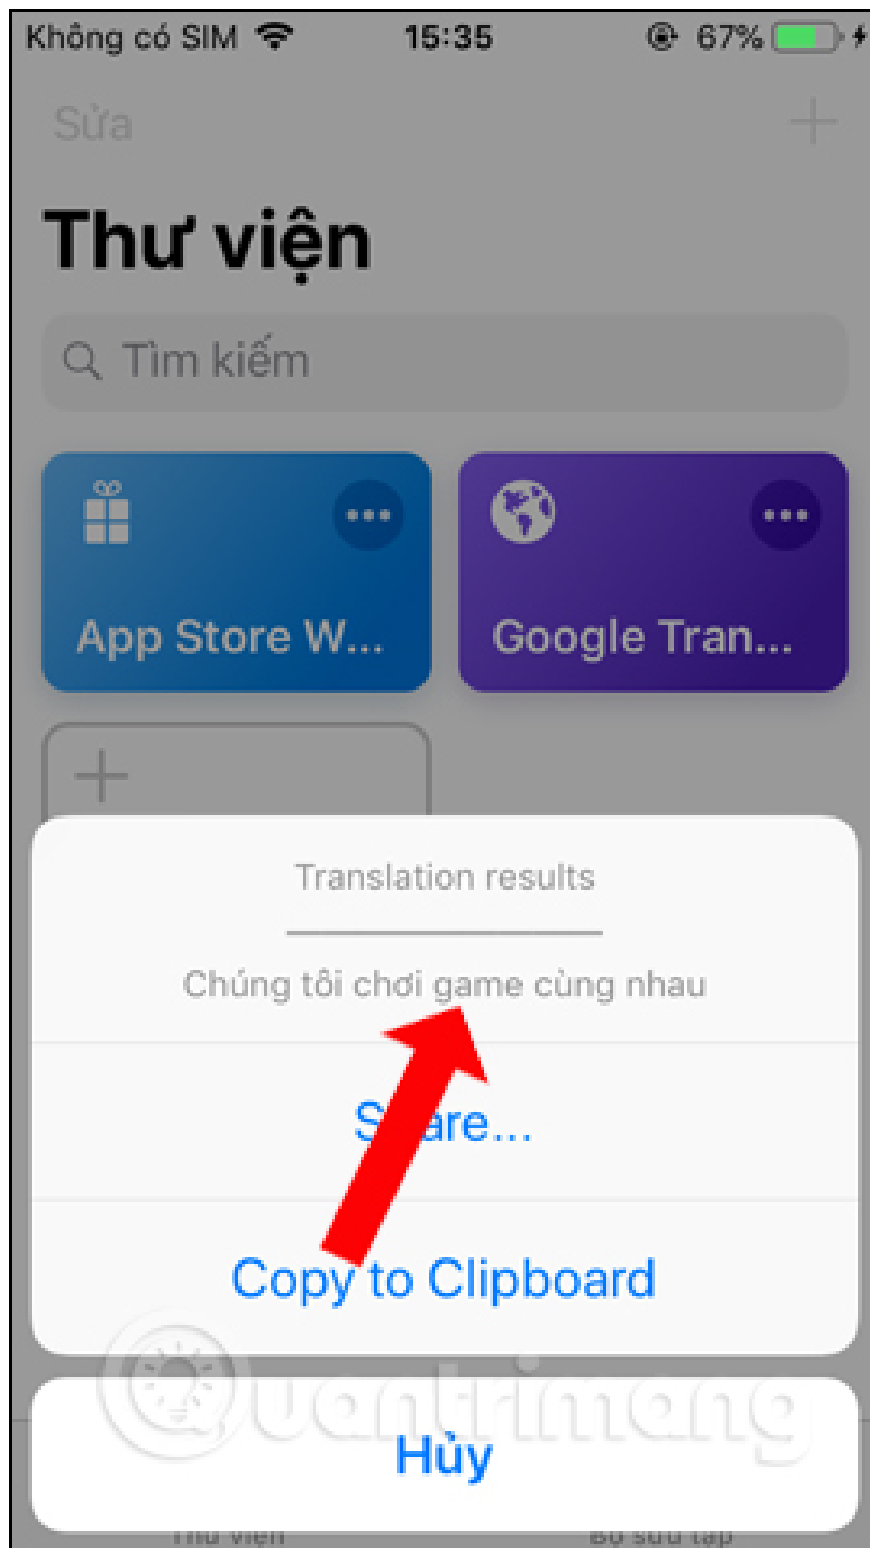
Không có SIM 15:35 67%

Sửa +

Thư viện

Tìm kiếm

App Store W...

Google Tran...

+

Translation results

Chúng tôi chơi game cùng nhau

S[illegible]are...

Copy to Clipboard

Quantrimang

Hủy

Thư viện Bộ sưu tập